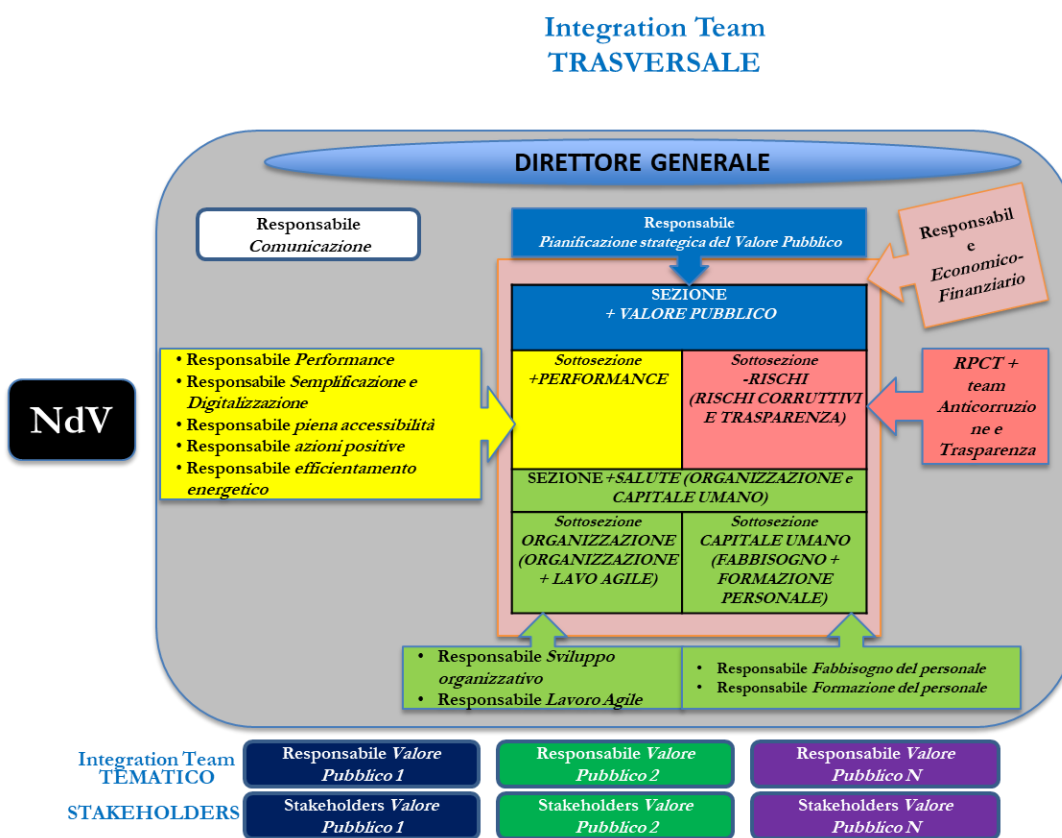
Integration Team
TRASVERSALE

DIRETTORE GENERALE

Responsabile
Comunicazione

Responsabile
Pianificazione strategica del Valore Pubblico

Responsabile Economico-Finanziario

SEZIONE
+ VALORE PUBBLICO

• Responsabile Performance
• Responsabile Semplificazione e Digitalizzazione
• Responsabile piena accessibilità
• Responsabile azioni positive
• Responsabile efficientamento energetico

Sottosezione
+PERFORMANCE

Sottosezione
-RISCHI
(RISCHI CORRUTTIVI E TRASPARENZA)

RPCT + team Anticorruzione e Trasparenza

NdV

SEZIONE +SALUTE (ORGANIZZAZIONE e CAPITALE UMANO)

Sottosezione
ORGANIZZAZIONE
(ORGANIZZAZIONE + LAVO AGILE)

Sottosezione
CAPITALE UMANO
(FABBISOGNO + FORMAZIONE PERSONALE)

• Responsabile Sviluppo organizzativo
• Responsabile Lavoro Agile

• Responsabile Fabbisogno del personale
• Responsabile Formazione del personale

Integration Team
TEMATICO

Responsabile Valore Pubblico 1

Responsabile Valore Pubblico 2

Responsabile Valore Pubblico N

STAKEHOLDERS

Stakeholders Valore Pubblico 1

Stakeholders Valore Pubblico 2

Stakeholders Valore Pubblico N